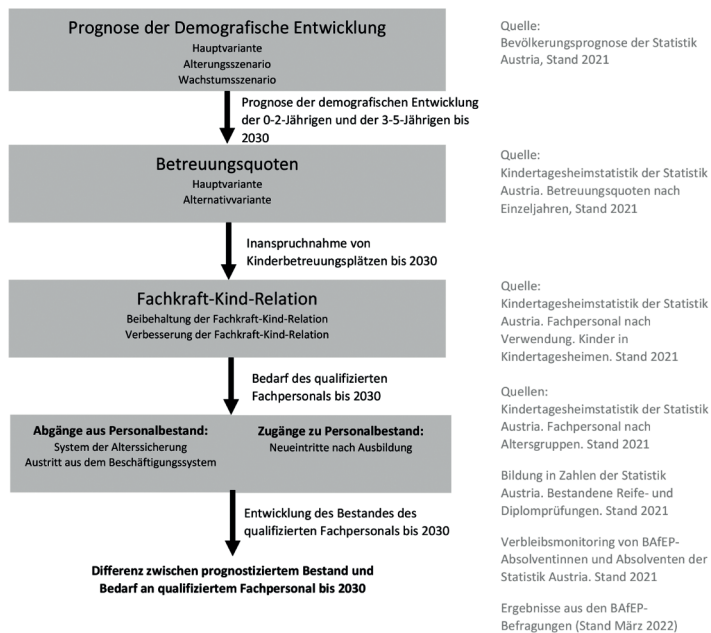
Prognose der Demografische Entwicklung
Hauptvariante
Alterungsszenario
Wachstumsszenario

Quelle:
Bevölkerungsprognose der Statistik Austria, Stand 2021

Prognose der demografischen Entwicklung der 0-2-Jährigen und der 3-5-Jährigen bis 2030

Betreuungsquoten
Hauptvariante
Alternativvariante

Quelle:
Kindertagesheimstatistik der Statistik Austria. Betreuungsquoten nach Einzeljahren, Stand 2021

Inanspruchnahme von Kinderbetreuungsplätzen bis 2030

Fachkraft-Kind-Relation
Beibehaltung der Fachkraft-Kind-Relation
Verbesserung der Fachkraft-Kind-Relation

Quelle:
Kindertagesheimstatistik der Statistik Austria. Fachpersonal nach Verwendung. Kinder in Kindertagesheimen. Stand 2021

Bedarf des qualifizierten Fachpersonals bis 2030

Abgänge aus Personalbestand:
System der Alterssicherung
Austritt aus dem Beschäftigungssystem

Zugänge zu Personalbestand:
Neueintritte nach Ausbildung

Quellen:
Kindertagesheimstatistik der Statistik Austria. Fachpersonal nach Altersgruppen. Stand 2021

Bildung in Zahlen der Statistik Austria. Bestandene Reife- und Diplomprüfungen. Stand 2021

Entwicklung des Bestandes des qualifizierten Fachpersonals bis 2030

Verbleibsmonitoring von BAfEP-Absolventinnen und Absolventen der Statistik Austria. Stand 2021

Differenz zwischen prognostiziertem Bestand und Bedarf an qualifiziertem Fachpersonal bis 2030

Ergebnisse aus den BAfEP-Befragungen (Stand März 2022)